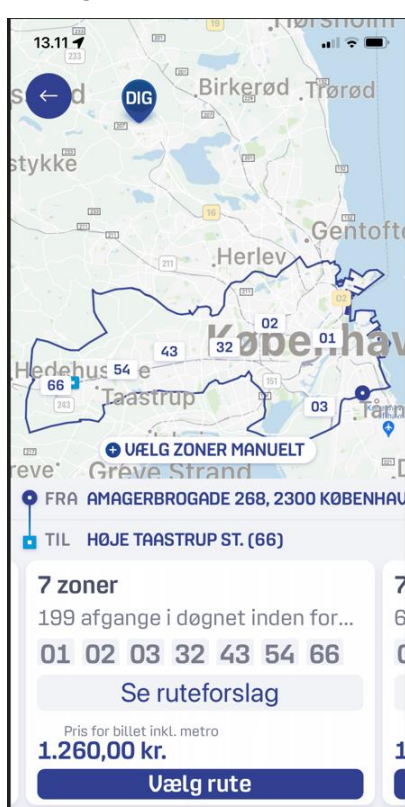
13.11

Hørsholm

DIG

Birkerød

Trørød

stykke

Gentofte

Herlev

København

02

01

43

32

Hedehusene

54

66

Taastrup

03

Tårnby

VÆLG ZONER MANUELT

Greve

Greve Strand

FRA AMAGERBROGADE 268, 2300 KØBENHAV

TIL HØJE TAASTRUP ST. (66)

7 zoner

199 afgange i døgnet inden for...

01 02 03 32 43 54 66

Se ruteforslag

Pris for billet inkl. metro

1.260,00 kr.

Vælg rute

7

6

1